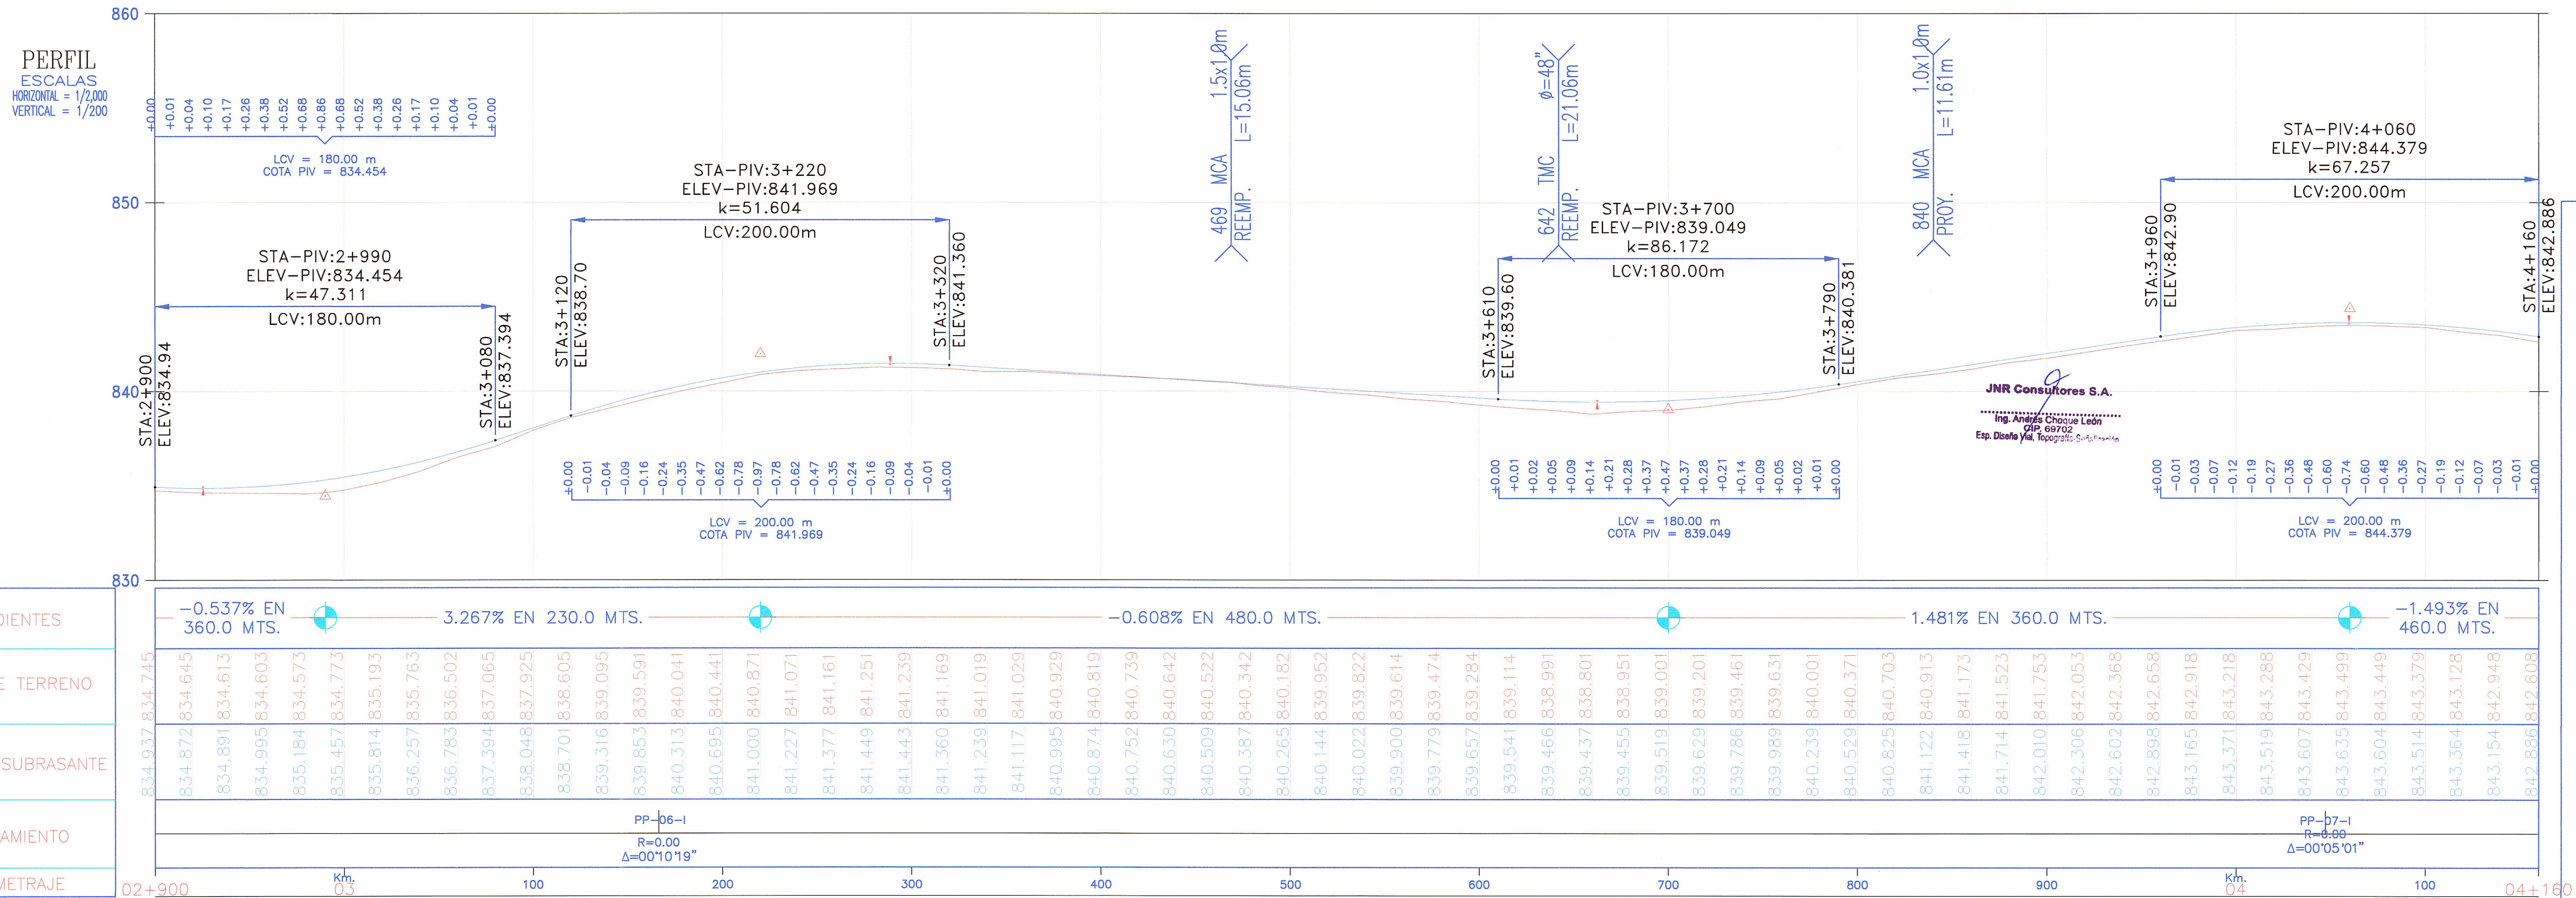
860
PERFIL
ESCALAS
HORIZONTAL = 1/2,000
VERTICAL = 1/200

+0.00 +0.01 +0.04 +0.10 +0.17 +0.26 +0.38 +0.52 +0.68 +0.86 +0.68 +0.52 +0.38 +0.26 +0.17 +0.10 +0.04 +0.01 +0.00
LCV = 180.00 m
COTA PIV = 834.454

850
STA-PIV:2+990
ELEV-PIV:834.454
k=47.311
LCV:180.00m

STA-PIV:3+220
ELEV-PIV:841.969
k=51.604
LCV:200.00m

469 REEMP. MCA 1.5x1.0m L=15.06m

642 REEMP. TMC ø=48" L=21.06m

STA-PIV:3+700
ELEV-PIV:839.049
k=86.172
LCV:180.00m

840 PROY. MCA 1.0x1.0m L=11.61m

STA-PIV:4+060
ELEV-PIV:844.379
k=67.257
LCV:200.00m

840
STA:2+900 ELEV:834.94
STA:3+080 ELEV:837.394
STA:3+120 ELEV:838.70
STA:3+320 ELEV:841.360
STA:3+610 ELEV:839.60
STA:3+790 ELEV:840.381
STA:3+960 ELEV:842.90
STA:4+160 ELEV:842.886

JNR Consultores S.A.
Ing. Andrés Choque León
CIP. 69702
Esp. Diseño Vial, Topografía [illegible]

+0.00 -0.01 -0.04 -0.09 -0.16 -0.24 -0.35 -0.47 -0.62 -0.78 -0.97 -0.78 -0.62 -0.47 -0.35 -0.24 -0.16 -0.09 -0.04 -0.01 +0.00
LCV = 200.00 m
COTA PIV = 841.969

+0.00 +0.01 +0.02 +0.05 +0.09 +0.14 +0.21 +0.28 +0.37 +0.47 +0.37 +0.28 +0.21 +0.14 +0.09 +0.05 +0.02 +0.01 +0.00
LCV = 180.00 m
COTA PIV = 839.049

+0.00 -0.01 -0.03 -0.07 -0.12 -0.19 -0.27 -0.36 -0.48 -0.60 -0.74 -0.60 -0.48 -0.36 -0.27 -0.19 -0.12 -0.07 -0.03 -0.01 +0.00
LCV = 200.00 m
COTA PIV = 844.379

830

DIENTES
-0.537% EN 360.0 MTS.
3.267% EN 230.0 MTS.
-0.608% EN 480.0 MTS.
1.481% EN 360.0 MTS.
-1.493% EN 460.0 MTS.

E TERRENO
834.745 834.645 834.613 834.603 834.573 834.773 835.193 835.763 836.502 837.065 837.925 838.605 839.095 839.591 840.041 840.441 840.871 841.071 841.161 841.251 841.239 841.169 841.019 841.029 840.929 840.819 840.739 840.642 840.522 840.342 840.182 839.952 839.822 839.614 839.474 839.284 839.114 838.991 838.801 838.951 839.001 839.201 839.461 839.631 840.001 840.371 840.703 840.913 841.173 841.523 841.753 842.053 842.368 842.658 842.918 843.218 843.288 843.429 843.499 843.449 843.379 843.128 842.948 842.608

SUBRASANTE
834.937 834.872 834.891 834.995 835.184 835.457 835.814 836.257 836.783 837.394 838.048 838.701 839.316 839.853 840.313 840.695 841.000 841.227 841.377 841.449 841.443 841.360 841.239 841.117 840.995 840.874 840.752 840.630 840.509 840.387 840.265 840.144 840.022 839.900 839.779 839.657 839.541 839.466 839.437 839.455 839.519 839.629 839.786 839.989 840.239 840.529 840.825 841.122 841.418 841.714 842.010 842.306 842.602 842.898 843.165 843.371 843.519 843.607 843.635 843.604 843.514 843.364 843.154 842.886

AMIENTO
PP-06-I
R=0.00
Δ=00°10'19"
PP-07-I
R=0.00
Δ=00°05'01"

METRAJE
02+900 Km. 03 100 200 300 400 500 600 700 800 900 Km. 04 100 04+160